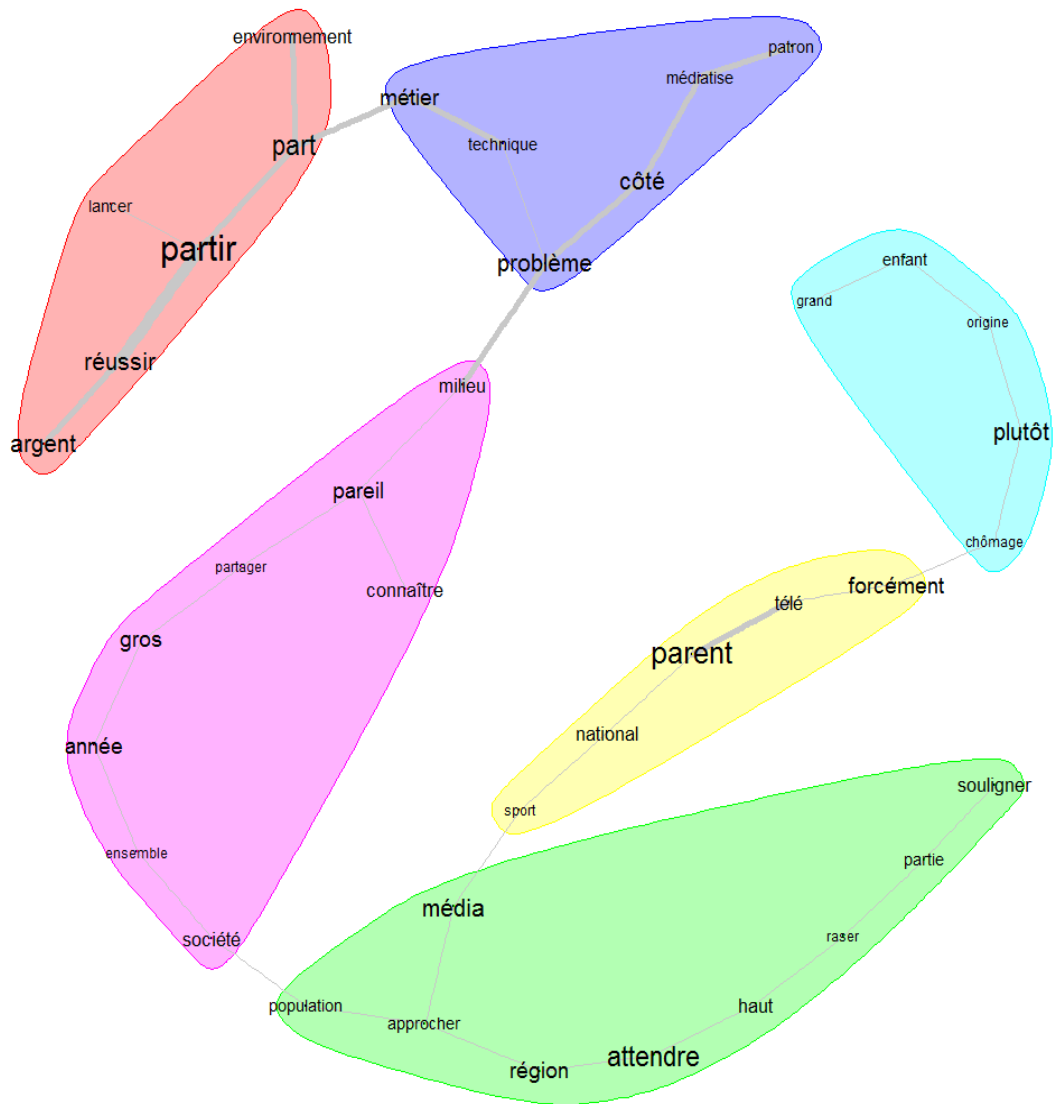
environnement
part
lancer
partir
réussir
argent
métier
technique
patron
médiatise
côté
problème
enfant
grand
origine
plutôt
chômage
milieu
pareil
partager
connaître
gros
année
ensemble
société
forcément
télé
parent
national
sport
souligner
partie
média
raser
haut
population
approcher
région
attendre